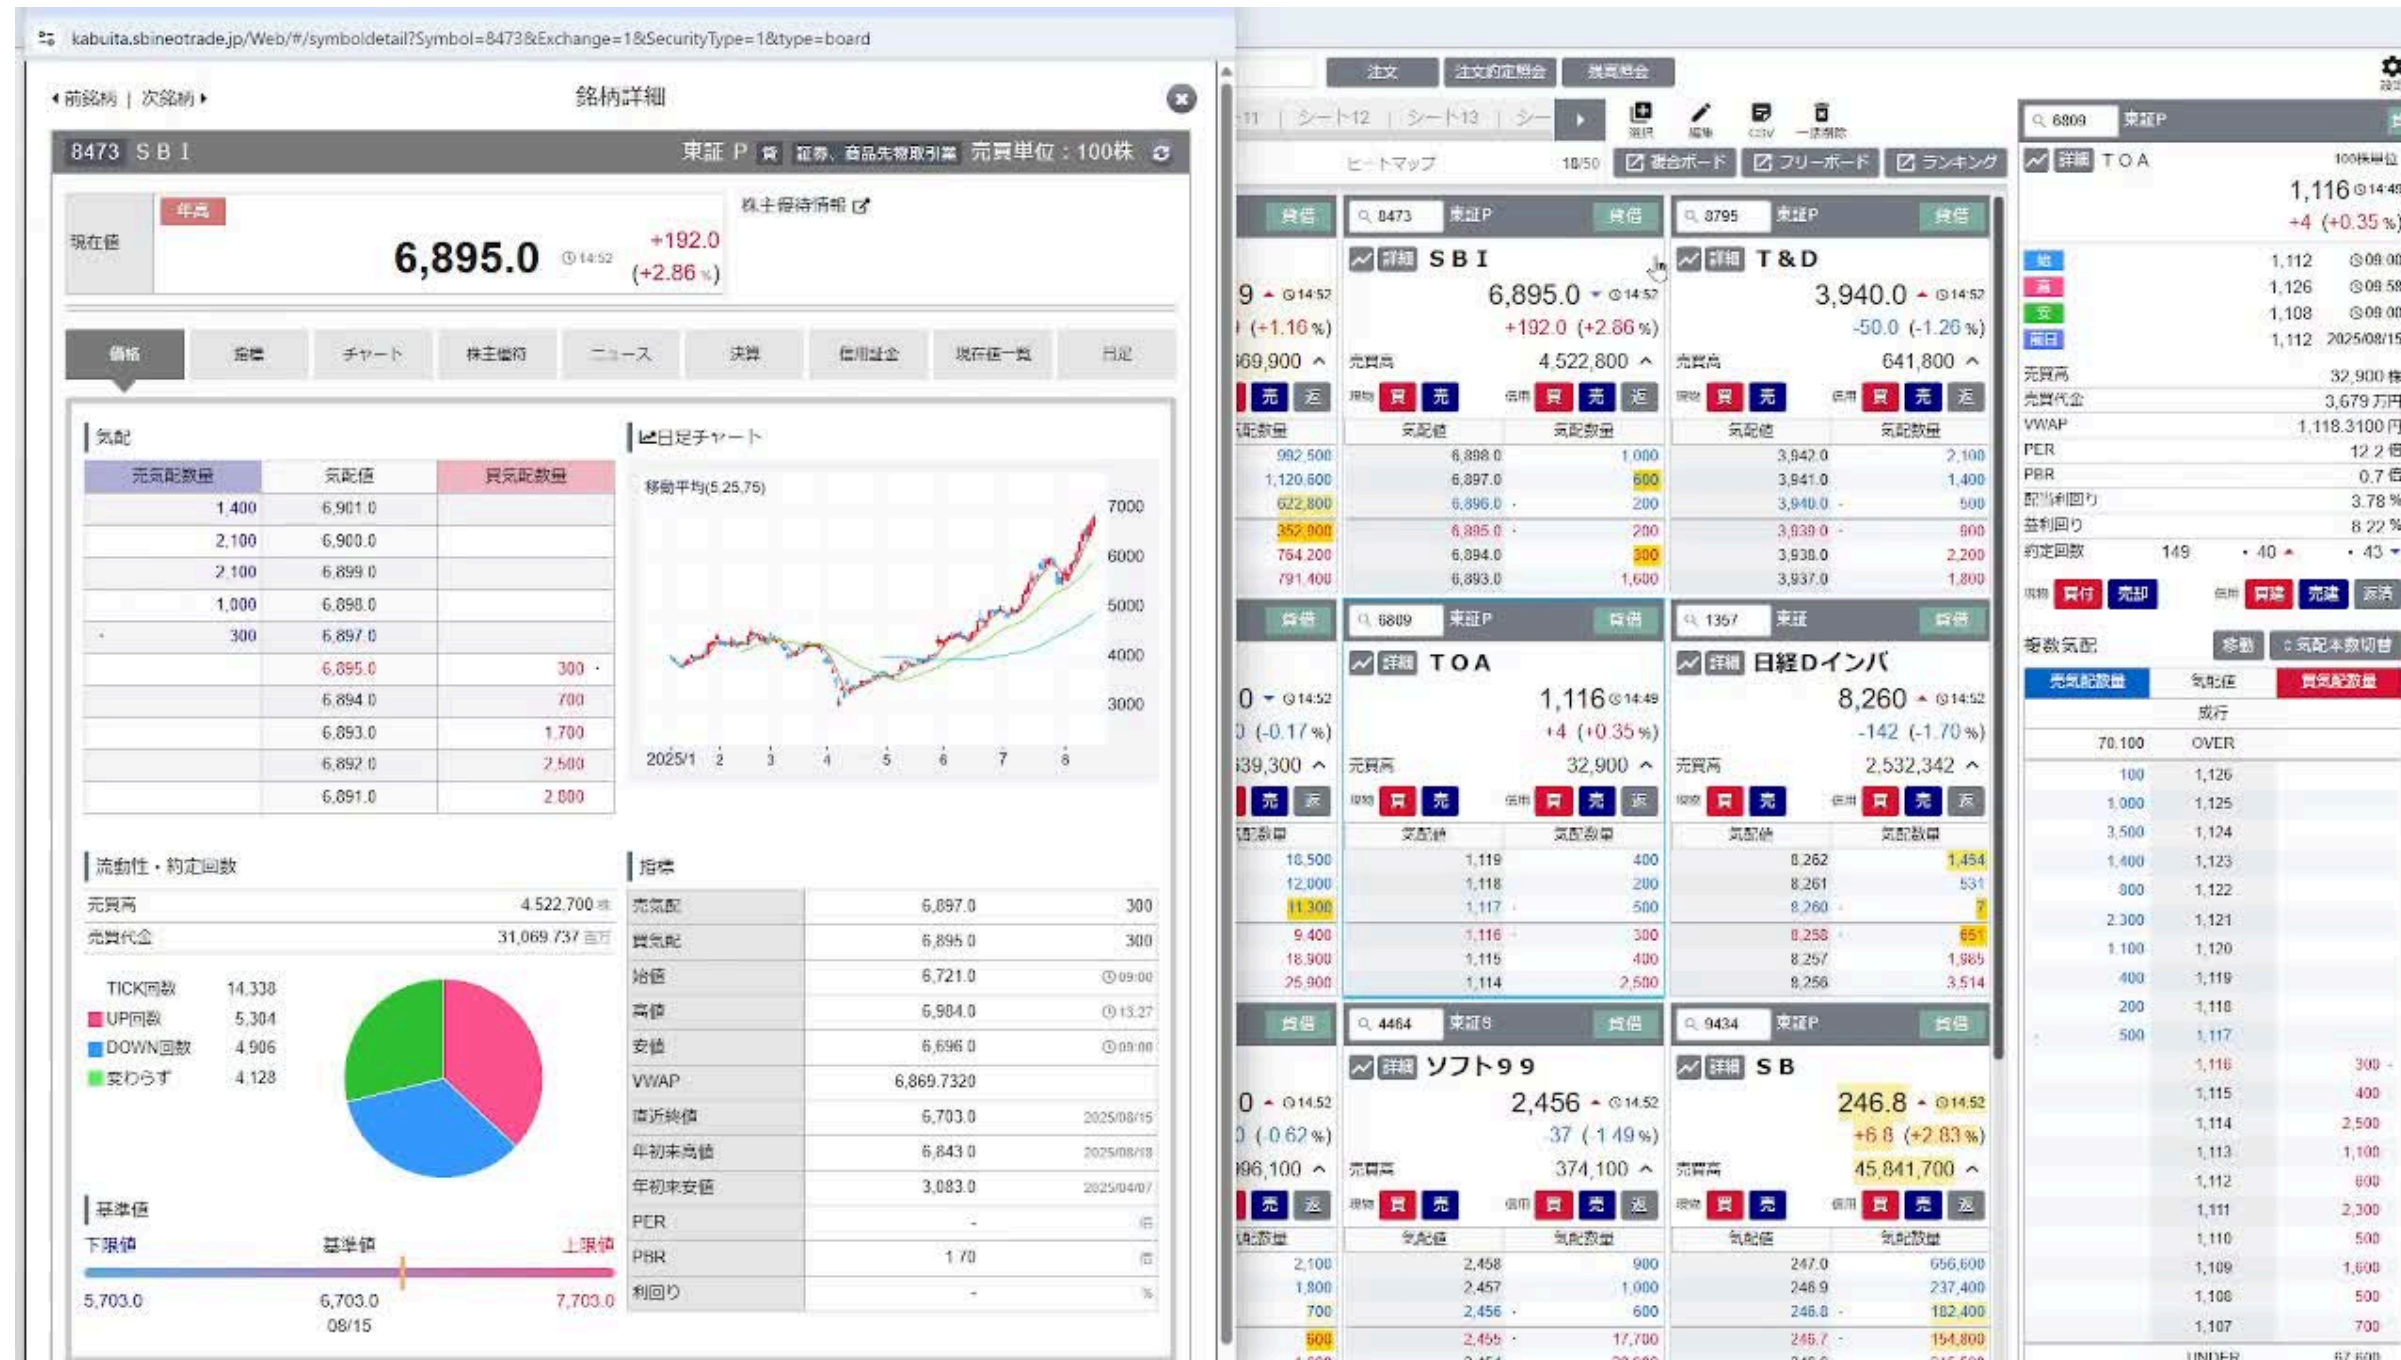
kabuita.sbineotrade.jp/Web/#/symboldetail?Symbol=8473&Exchange=1&SecurityType=1&type=board

‹前銘柄 | 次銘柄›

銘柄詳細

8473 SBI

東証 P 貸 証券、商品先物取引業 売買単位：100株

株主優待情報

現在値

年高

6,895.0 14:52

+192.0 (+2.86 %)

価格 | 情報 | チャート | 株主優待 | ニュース | 決算 | 信用証金 | 現在値一覧 | 日足

気配

| 売気配数量 | 気配値 | 買気配数量 |
|---|---|---|
| 1,400 | 6,901.0 | |
| 2,100 | 6,900.0 | |
| 2,100 | 6,899.0 | |
| 1,000 | 6,898.0 | |
| 300 | 6,897.0 | |
| | 6,895.0 | 300 |
| | 6,894.0 | 700 |
| | 6,893.0 | 1,700 |
| | 6,892.0 | 2,500 |
| | 6,891.0 | 2,800 |

日足チャート

移動平均(5,25,75)

7000
6000
5000
4000
3000

2025/1 2 3 4 5 6 7 8

流動性・約定回数

| 売買高 | 4,522,700 株 |
|---|---|
| 売買代金 | 31,069,737 百万 |

TICK回数 14,338
UP回数 5,304
DOWN回数 4,906
変わらず 4,128

基準値

下限値 基準値 上限値

5,703.0 6,703.0 08/15 7,703.0

指標

| 売気配 | 6,897.0 | 300 |
|---|---|---|
| 買気配 | 6,895.0 | 300 |
| 始値 | 6,721.0 | 09:00 |
| 高値 | 6,904.0 | 13:27 |
| 安値 | 6,696.0 | 09:00 |
| VWAP | 6,869.7320 | |
| 直近終値 | 6,703.0 | 2025/08/15 |
| 年初来高値 | 6,843.0 | 2025/08/18 |
| 年初来安値 | 3,083.0 | 2025/04/07 |
| PER | - | 倍 |
| PBR | 1.70 | 倍 |
| 利回り | - | % |

注文 | 注文約定照会 | 残高照会

シート11 | シート12 | シート13 | シー

ヒートマップ 10/50 複合ボード フリーボード ランキング

8473 東証P 貸借
詳細 SBI
6,895.0 14:52
+192.0 (+2.86 %)
売買高 4,522,800

| 気配値 | 気配数量 |
|---|---|
| 6,898.0 | 1,000 |
| 6,897.0 | 600 |
| 6,896.0 | 200 |
| 6,895.0 | 200 |
| 6,894.0 | 300 |
| 6,893.0 | 1,600 |

8795 東証P 貸借
詳細 T&D
3,940.0 14:52
-50.0 (-1.26 %)
売買高 641,800

| 気配値 | 気配数量 |
|---|---|
| 3,942.0 | 2,100 |
| 3,941.0 | 1,400 |
| 3,940.0 | 500 |
| 3,939.0 | 900 |
| 3,938.0 | 2,200 |
| 3,937.0 | 1,800 |

6809 東証P 貸借
詳細 TOA
1,116 14:49
+4 (+0.35 %)
売買高 32,900

| 気配値 | 気配数量 |
|---|---|
| 1,119 | 400 |
| 1,118 | 200 |
| 1,117 | 500 |
| 1,116 | 300 |
| 1,115 | 400 |
| 1,114 | 2,500 |

1357 東証 貸借
詳細 日経Dインバ
8,260 14:52
-142 (-1.70 %)
売買高 2,532,342

| 気配値 | 気配数量 |
|---|---|
| 8,262 | 1,454 |
| 8,261 | 531 |
| 8,260 | 7 |
| 8,258 | 651 |
| 8,257 | 1,965 |
| 8,256 | 3,514 |

4464 東証S 貸借
詳細 ソフト99
2,456 14:52
-37 (-1.49 %)
売買高 374,100

| 気配値 | 気配数量 |
|---|---|
| 2,458 | 900 |
| 2,457 | 1,000 |
| 2,456 | 600 |
| 2,455 | 17,700 |

9434 東証P 貸借
詳細 SB
246.8 14:52
+6.8 (+2.83 %)
売買高 45,841,700

| 気配値 | 気配数量 |
|---|---|
| 247.0 | 656,600 |
| 246.9 | 237,400 |
| 246.8 | 182,400 |
| 245.7 | 154,800 |

6809 東証P
詳細 TOA 100株単位
1,116 14:49
+4 (+0.35 %)
始 1,112 09:00
高 1,126 09:58
安 1,108 09:00
前日 1,112 2025/08/15
売買高 32,900 株
売買代金 3,679 万円
VWAP 1,118.3100 円
PER 12.2 倍
PBR 0.7 倍
配当利回り 3.78 %
益利回り 8.22 %
約定回数 149 40 43
現物 買付 売却 信用 買建 売建 返済

板数気配 移動 気配本数切替

| 売気配数量 | 気配値 | 買気配数量 |
|---|---|---|
| | 成行 | |
| 70,100 | OVER | |
| 100 | 1,126 | |
| 1,000 | 1,125 | |
| 3,500 | 1,124 | |
| 1,400 | 1,123 | |
| 800 | 1,122 | |
| 2,300 | 1,121 | |
| 1,100 | 1,120 | |
| 400 | 1,119 | |
| 200 | 1,118 | |
| 500 | 1,117 | |
| | 1,116 | 300 |
| | 1,115 | 400 |
| | 1,114 | 2,500 |
| | 1,113 | 1,100 |
| | 1,112 | 600 |
| | 1,111 | 2,300 |
| | 1,110 | 500 |
| | 1,109 | 1,600 |
| | 1,108 | 500 |
| | 1,107 | 700 |
| | UNDER | |